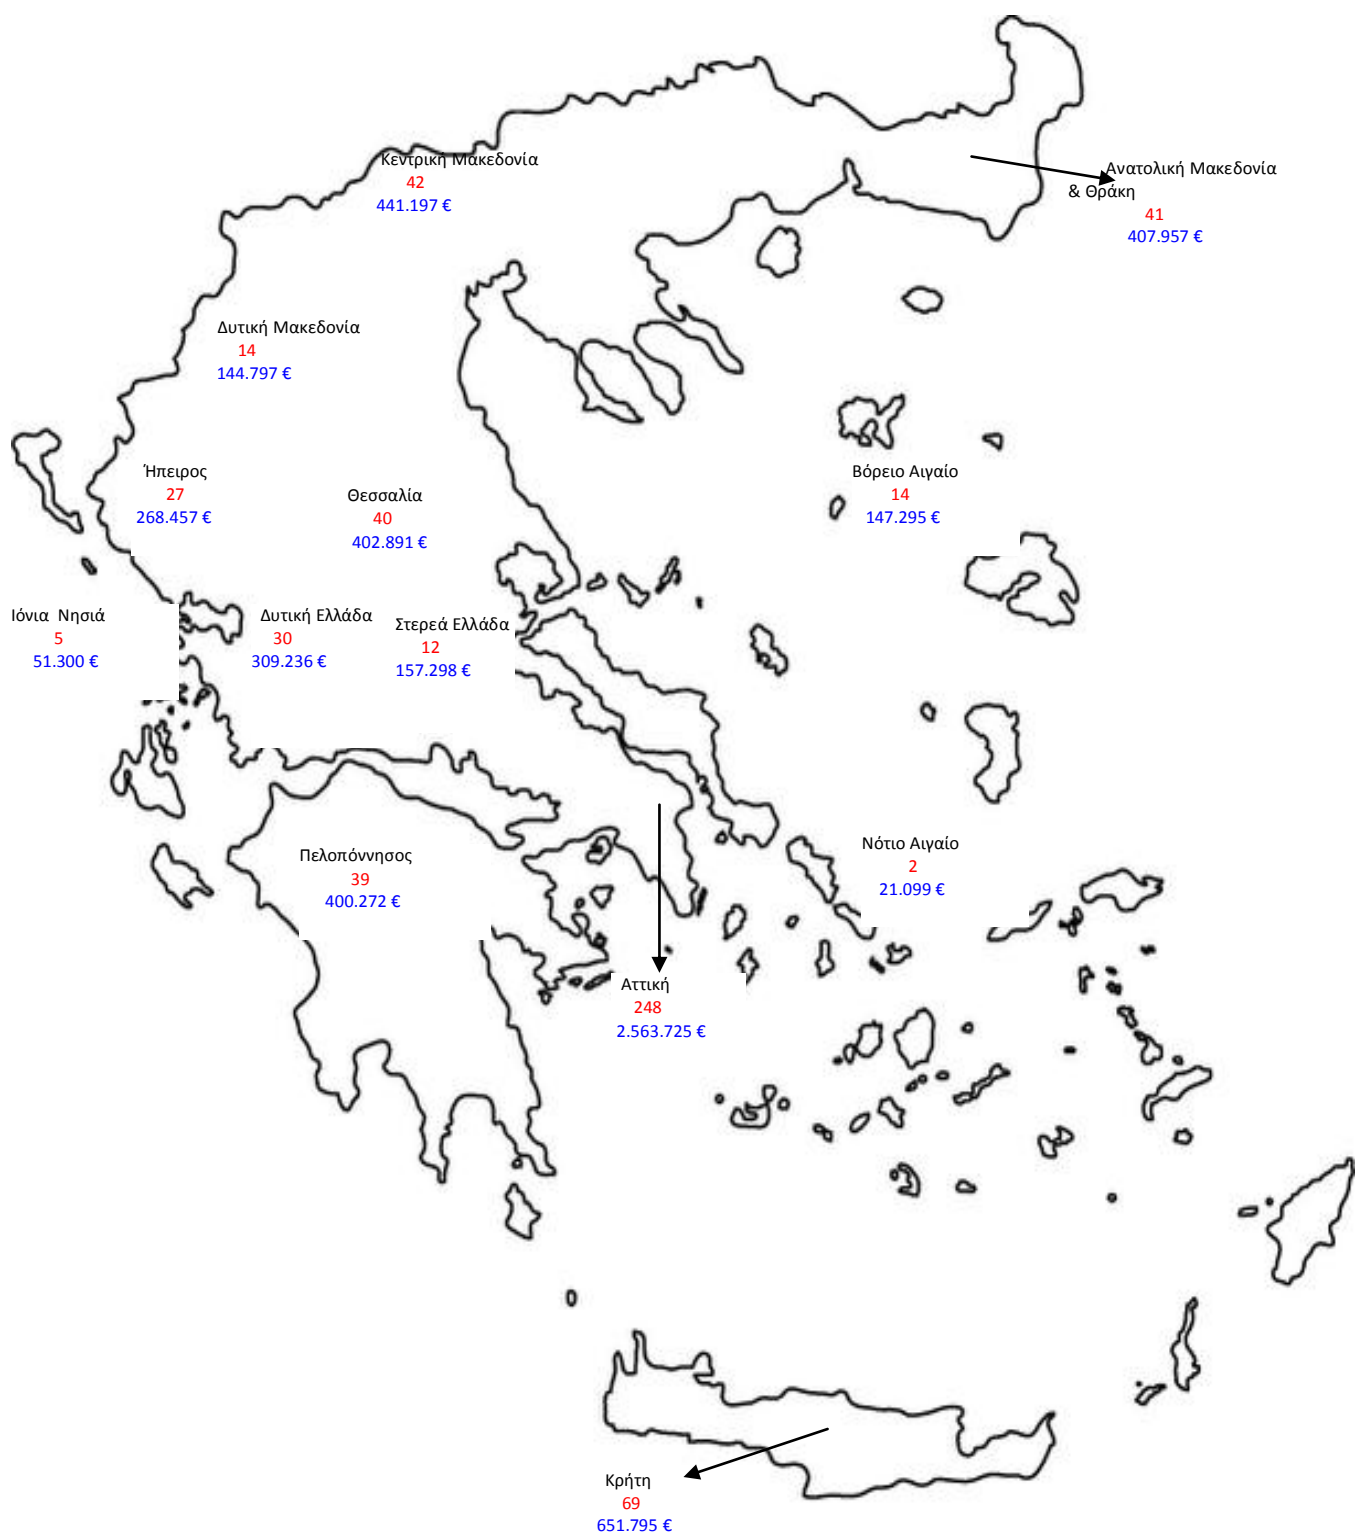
Κεντρική Μακεδονία
42
441.197 €

Ανατολική Μακεδονία
& Θράκη
41
407.957 €

Δυτική Μακεδονία
14
144.797 €

Ήπειρος
27
268.457 €

Θεσσαλία
40
402.891 €

Βόρειο Αιγαίο
14
147.295 €

Ιόνια Νησιά
5
51.300 €

Δυτική Ελλάδα
30
309.236 €

Στερεά Ελλάδα
12
157.298 €

Νότιο Αιγαίο
2
21.099 €

Πελοπόννησος
39
400.272 €

Αττική
248
2.563.725 €

Κρήτη
69
651.795 €